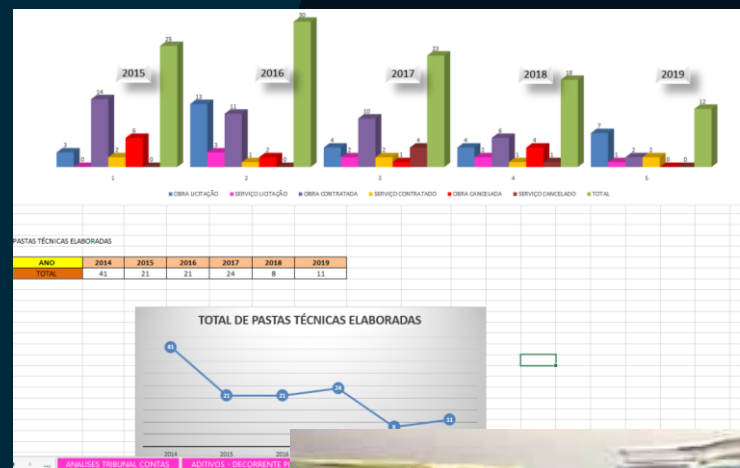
2015
3 0 14 2 6 0 25
1

2016
13 3 11 1 2 0 30
2

2017
4 2 10 2 1 4 23
3

2018
4 2 6 1 4 1 18
4

2019
7 1 2 2 0 0 12
5

OBRA LICITAÇÃO   SERVIÇO LICITAÇÃO   OBRA CONTRATADA   SERVIÇO CONTRATADO   OBRA CANCELADA   SERVIÇO CANCELADO   TOTAL

PASTAS TÉCNICAS ELABORADAS

| ANO | 2014 | 2015 | 2016 | 2017 | 2018 | 2019 |
|---|---|---|---|---|---|---|
| TOTAL | 41 | 21 | 21 | 24 | 8 | 11 |

TOTAL DE PASTAS TÉCNICAS ELABORADAS

41 21 21 24 8 11

2014 2015 2016

... ANALISES TRIBUNAL CONTAS   ADITIVOS - DECORRENTE P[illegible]